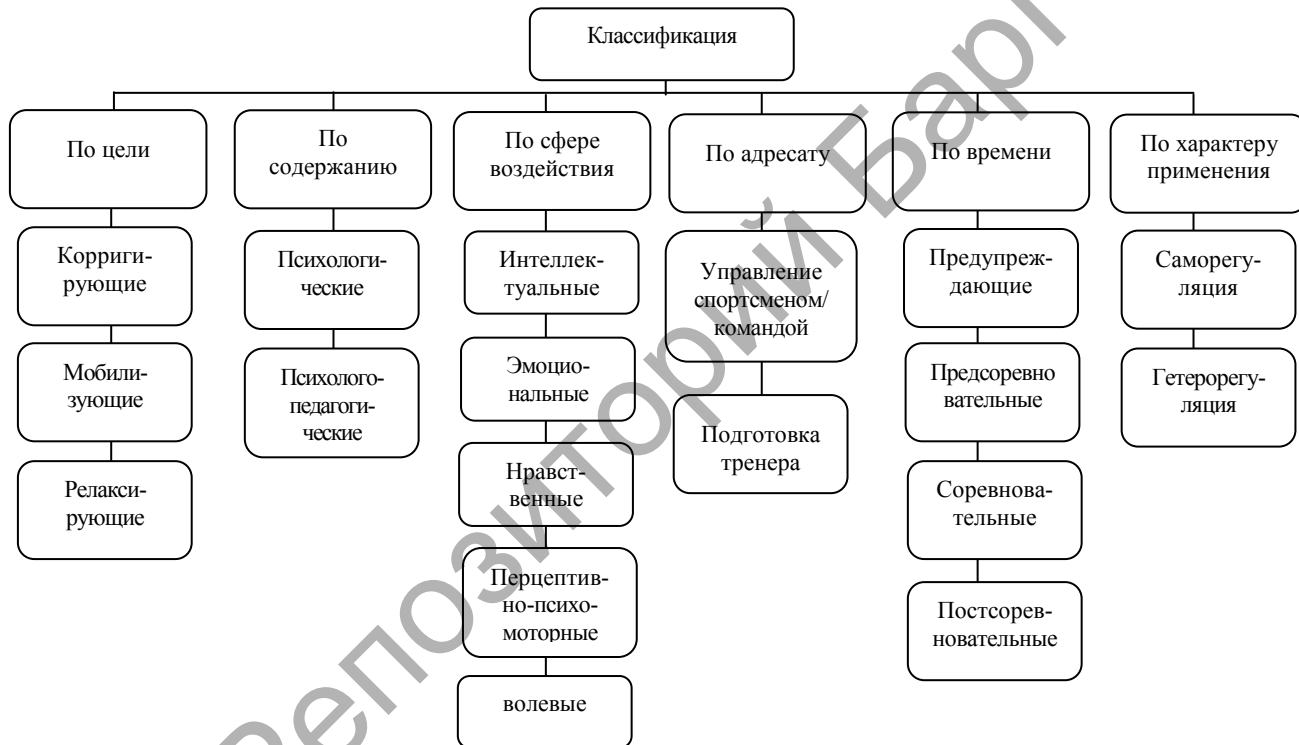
Классификация

По цели

Корригирующие

Мобилизующие

Релаксирующие

По содержанию

Психологические

Психолого-педагогические

По сфере воздействия

Интеллектуальные

Эмоциональные

Нравственные

Перцептивно-психомоторные

волевые

По адресату

Управление спортсменом/ командой

Подготовка тренера

По времени

Предупреждающие

Предсоревно вательные

Соревновательные

Постсоревновательные

По характеру применения

Саморегуляция

Гетерорегуляция

Репозиторий БарГУ